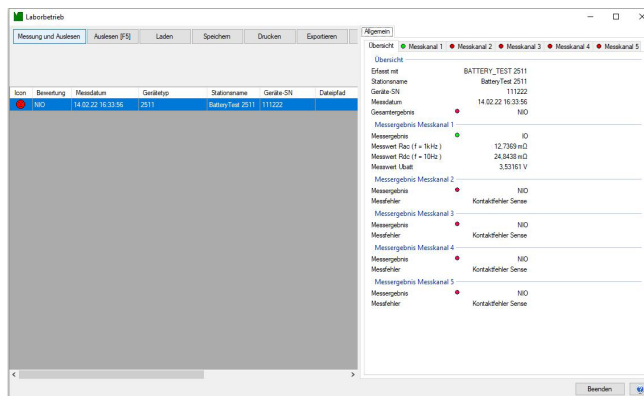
Laborbetrieb

Messung und Auslesen | Auslesen [F5] | Laden | Speichern | Drucken | Exportieren

| Icon | Bewertung | Messdatum | Gerätetyp | Stationsname | Geräte-SN | Dateipfad |
|---|---|---|---|---|---|---|
| | NIO | 14.02.22 16:33:56 | 2511 | BatteryTest 2511 | 111222 | |

Allgemein

Übersicht | Messkanal 1 | Messkanal 2 | Messkanal 3 | Messkanal 4 | Messkanal 5

Übersicht
Erfasst mit BATTERY_TEST 2511
Stationsname BatteryTest 2511
Geräte-SN 111222
Messdatum 14.02.22 16:33:56
Gesamtergebnis NIO

Messergebnis Messkanal 1
Messergebnis IO
Messwert Rac ( f = 1kHz ) 12,7369 mΩ
Messwert Rdc ( f = 10Hz ) 24,8438 mΩ
Messwert Ubatt 3,53161 V

Messergebnis Messkanal 2
Messergebnis NIO
Messfehler Kontaktfehler Sense

Messergebnis Messkanal 3
Messergebnis NIO
Messfehler Kontaktfehler Sense

Messergebnis Messkanal 4
Messergebnis NIO
Messfehler Kontaktfehler Sense

Messergebnis Messkanal 5
Messergebnis NIO
Messfehler Kontaktfehler Sense

Beenden